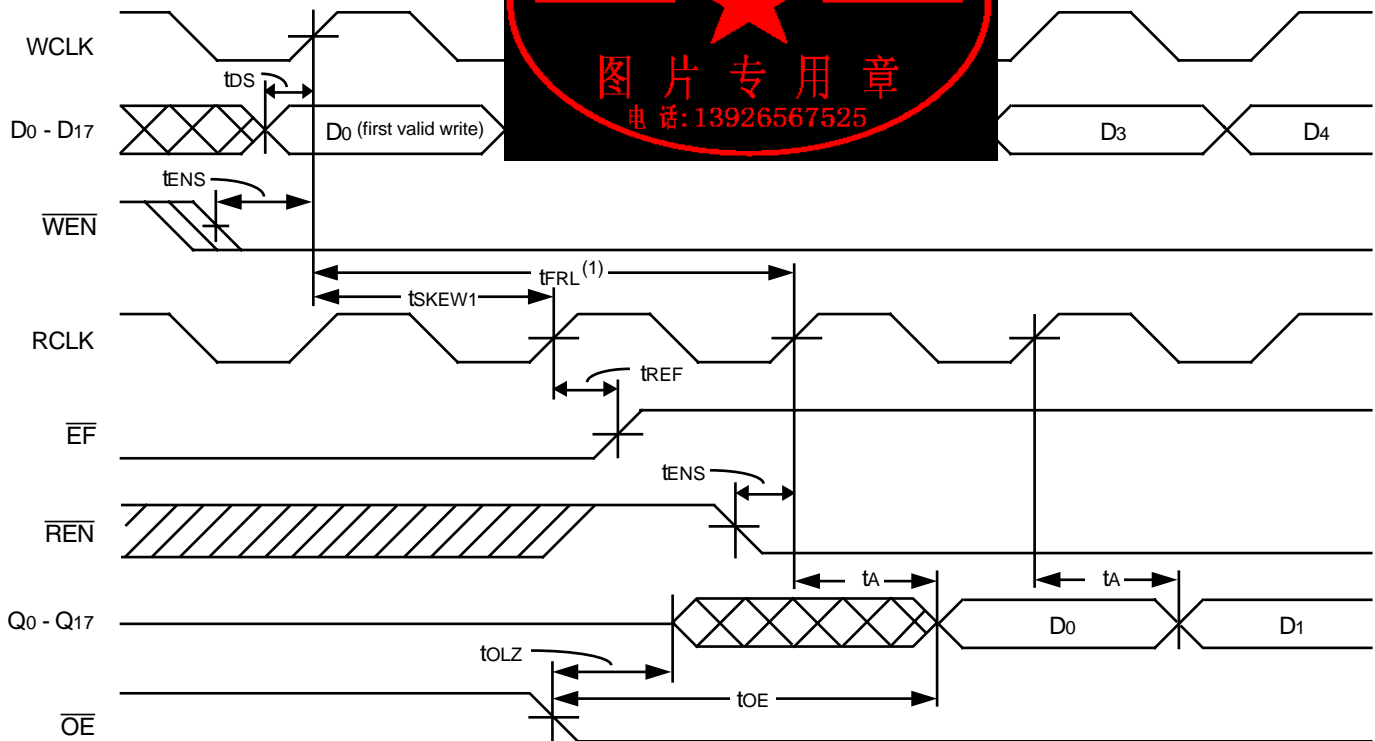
WCLK

tDS

D0 - D17

D0 (first valid write)

图 片 专 用 章
电 话: 13926567525

D3

D4

tENS

$\overline{WEN}$

tFRL (1)

tSKEW1

RCLK

tREF

$\overline{EF}$

tENS

$\overline{REN}$

tA

tA

Q0 - Q17

D0

D1

tOLZ

tOE

$\overline{OE}$